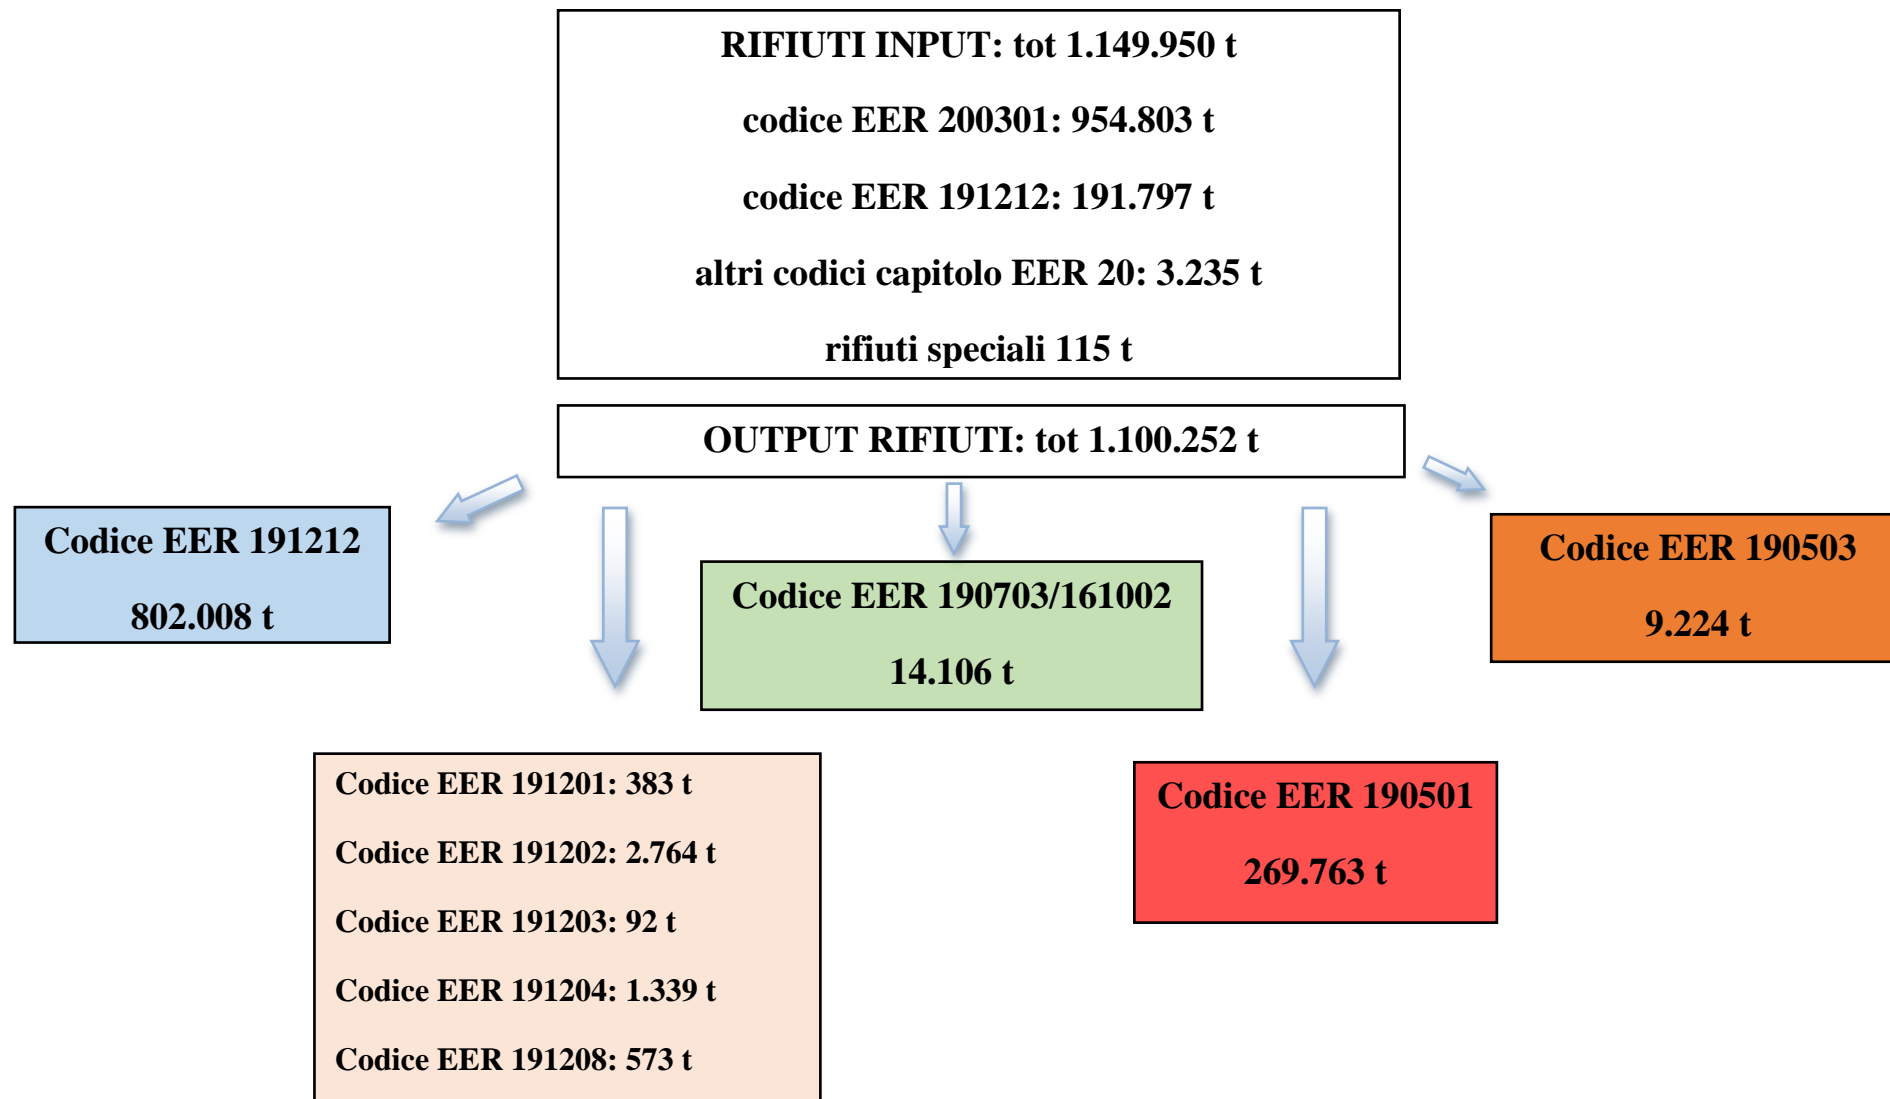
RIFIUTI INPUT: tot 1.149.950 t

codice EER 200301: 954.803 t

codice EER 191212: 191.797 t

altri codici capitolo EER 20: 3.235 t

rifiuti speciali 115 t

OUTPUT RIFIUTI: tot 1.100.252 t

Codice EER 191212

802.008 t

Codice EER 190703/161002

14.106 t

Codice EER 190503

9.224 t

Codice EER 191201: 383 t

Codice EER 191202: 2.764 t

Codice EER 191203: 92 t

Codice EER 191204: 1.339 t

Codice EER 191208: 573 t

Codice EER 190501

269.763 t